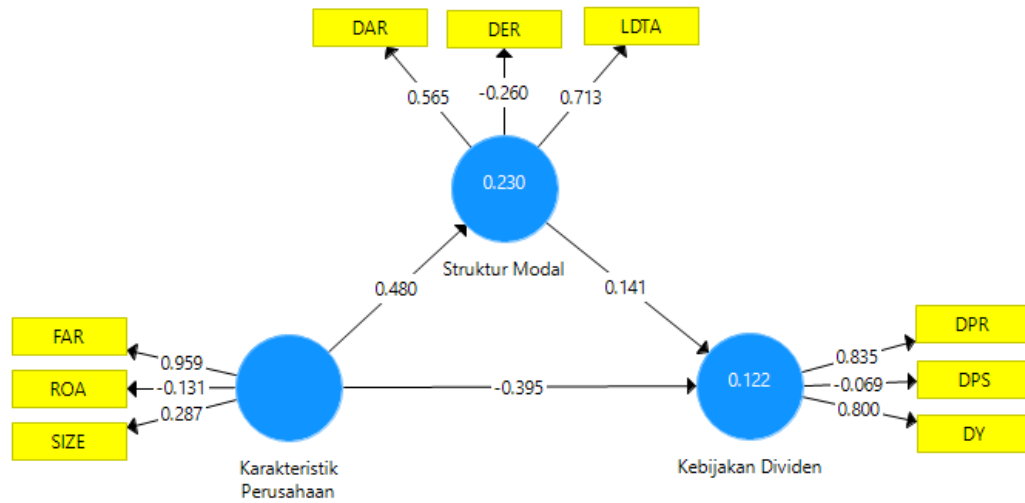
DAR

DER

LDTA

0.565

-0.260

0.713

0.230

Struktur Modal

0.480

0.141

FAR

ROA

SIZE

0.959

-0.131

0.287

-0.395

0.122

DPR

DPS

DY

0.835

-0.069

0.800

Karakteristik Perusahaan

Kebijakan Dividen